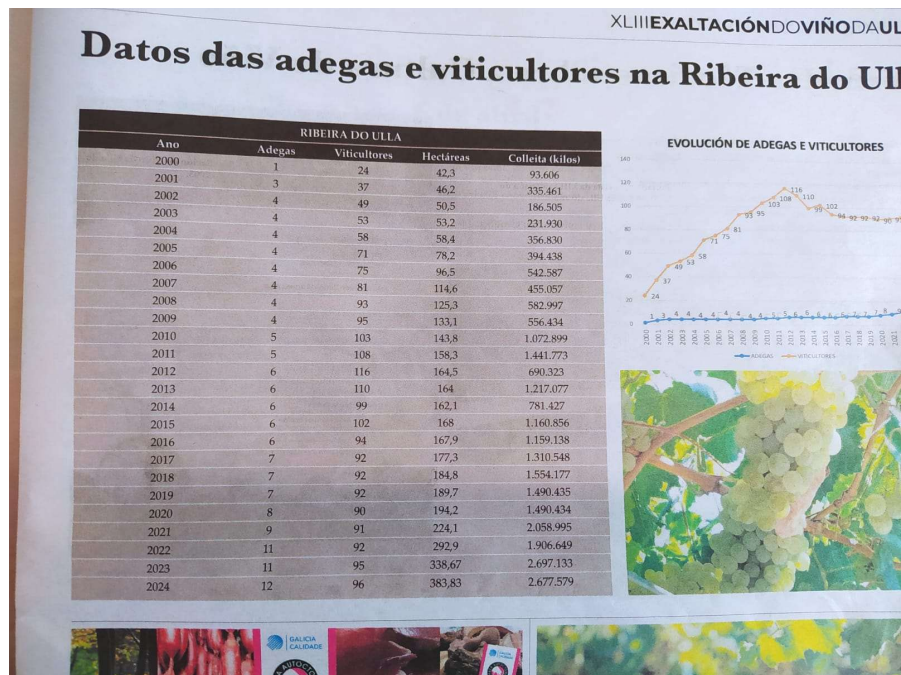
XLIIIEXALTACIÓNDOVIÑODAUL

Datos das adegas e viticultores na Ribeira do Ul

| RIBEIRA DO ULLA | | | | |
|---|---|---|---|---|
| Ano | Adegas | Viticultores | Hectáreas | Colleita (kilos) |
| 2000 | 1 | 24 | 42,3 | 93.606 |
| 2001 | 3 | 37 | 46,2 | 335.461 |
| 2002 | 4 | 49 | 50,5 | 186.505 |
| 2003 | 4 | 53 | 53,2 | 231.930 |
| 2004 | 4 | 58 | 58,4 | 356.830 |
| 2005 | 4 | 71 | 78,2 | 394.438 |
| 2006 | 4 | 75 | 96,5 | 542.587 |
| 2007 | 4 | 81 | 114,6 | 455.057 |
| 2008 | 4 | 93 | 125,3 | 582.997 |
| 2009 | 4 | 95 | 133,1 | 556.434 |
| 2010 | 5 | 103 | 143,8 | 1.072.899 |
| 2011 | 5 | 108 | 158,3 | 1.441.773 |
| 2012 | 6 | 116 | 164,5 | 690.323 |
| 2013 | 6 | 110 | 164 | 1.217.077 |
| 2014 | 6 | 99 | 162,1 | 781.427 |
| 2015 | 6 | 102 | 168 | 1.160.856 |
| 2016 | 6 | 94 | 167,9 | 1.159.138 |
| 2017 | 7 | 92 | 177,3 | 1.310.548 |
| 2018 | 7 | 92 | 184,8 | 1.554.177 |
| 2019 | 7 | 92 | 189,7 | 1.490.435 |
| 2020 | 8 | 90 | 194,2 | 1.490.434 |
| 2021 | 9 | 91 | 224,1 | 2.058.995 |
| 2022 | 11 | 92 | 292,9 | 1.906.649 |
| 2023 | 11 | 95 | 338,67 | 2.697.133 |
| 2024 | 12 | 96 | 383,83 | 2.677.579 |

EVOLUCIÓN DE ADEGAS E VITICULTORES

140 120 100 80 60 40 20 0

24 37 49 53 58 71 75 81 93 95 103 108 116 110 99 102 94 92 92 92 90 9

1 3 4 4 4 4 4 4 4 4 5 5 6 6 6 6 6 7 7 7 8 9

2000 2001 2002 2003 2004 2005 2006 2007 2008 2009 2010 2011 2012 2013 2014 2015 2016 2017 2018 2019 2020 2021

ADEGAS VITICULTORES

GALICIA CALIDADE